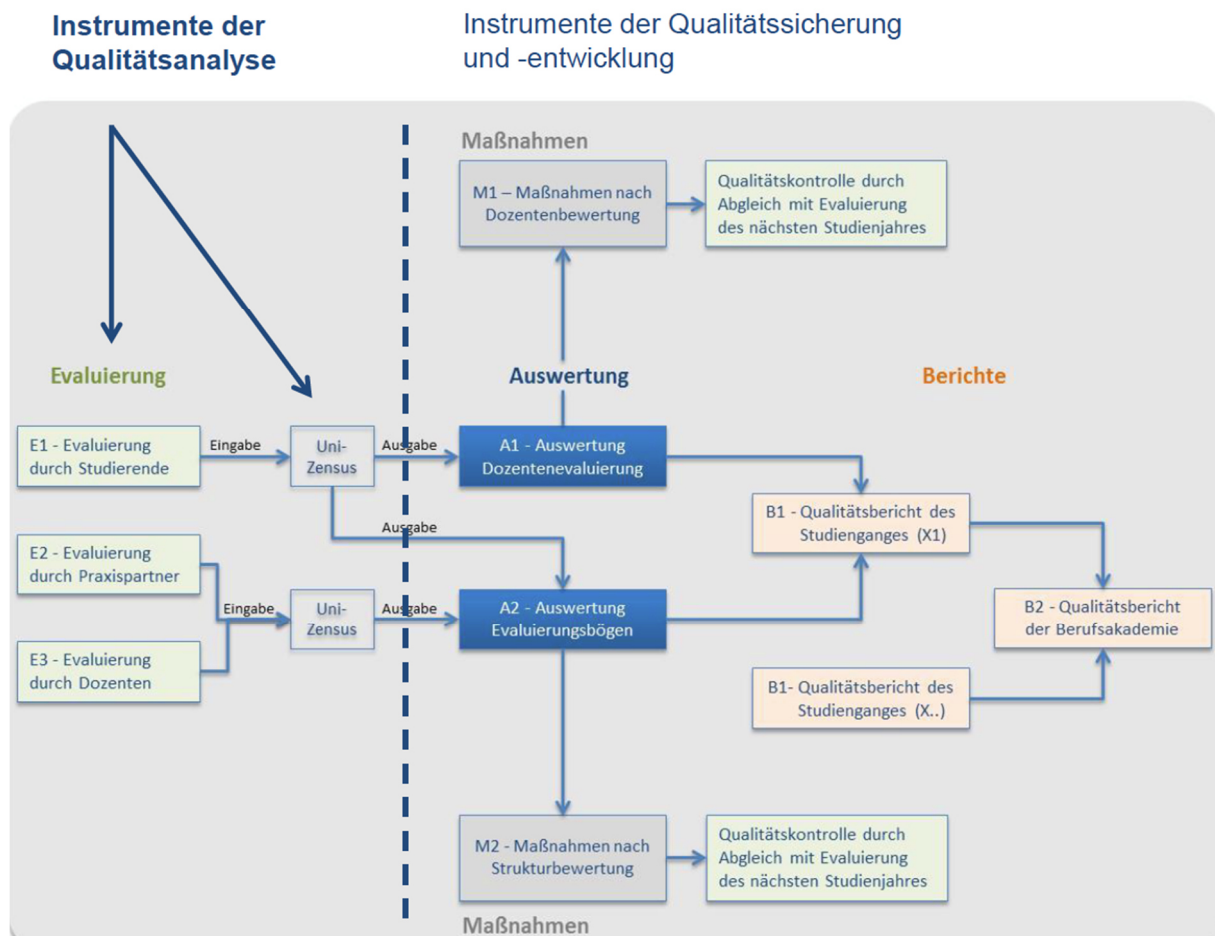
Instrumente der Qualitätsanalyse

Instrumente der Qualitätssicherung und -entwicklung

Maßnahmen

M1 – Maßnahmen nach Dozentenbewertung

Qualitätskontrolle durch Abgleich mit Evaluierung des nächsten Studienjahres

Evaluierung

Auswertung

Berichte

E1 - Evaluierung durch Studierende

Eingabe

Uni-Zensus

Ausgabe

A1 - Auswertung Dozentenevaluierung

B1 - Qualitätsbericht des Studienganges (X1)

Ausgabe

E2 - Evaluierung durch Praxispartner

Eingabe

Uni-Zensus

Ausgabe

A2 - Auswertung Evaluierungsbögen

B2 - Qualitätsbericht der Berufsakademie

E3 - Evaluierung durch Dozenten

B1- Qualitätsbericht des Studienganges (X..)

M2 - Maßnahmen nach Strukturbewertung

Qualitätskontrolle durch Abgleich mit Evaluierung des nächsten Studienjahres

Maßnahmen